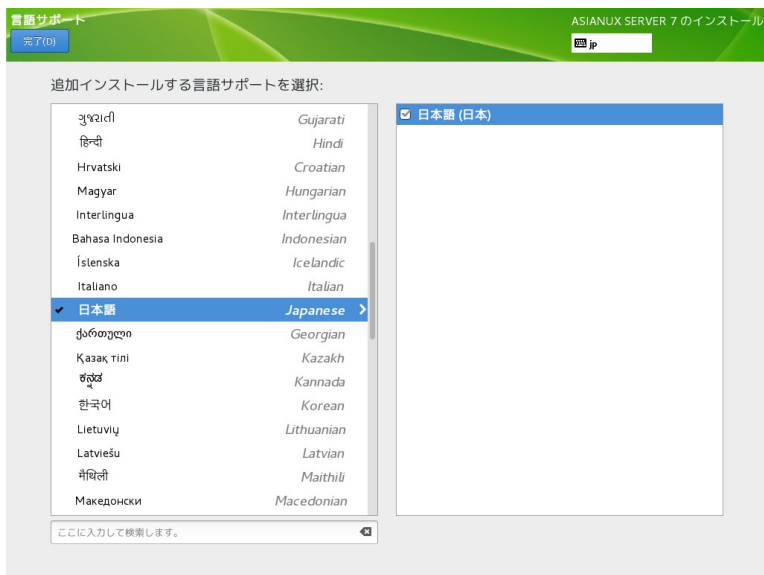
言語サポート

完了(D)

ASIANUX SERVER 7 のインストール

jp

追加インストールする言語サポートを選択:

| | |
|---|---|
| ગુજરાતી | Gujarati |
| हिन्दी | Hindi |
| Hrvatski | Croatian |
| Magyar | Hungarian |
| Interlingua | Interlingua |
| Bahasa Indonesia | Indonesian |
| Íslenska | Icelandic |
| Italiano | Italian |
| 日本語 | Japanese |
| ქართული | Georgian |
| Қазақ тілі | Kazakh |
| ಕನ್ನಡ | Kannada |
| 한국어 | Korean |
| Lietuvių | Lithuanian |
| Latviešu | Latvian |
| मैथिली | Maithili |
| Македонски | Macedonian |

日本語 (日本)

ここに入力して検索します。